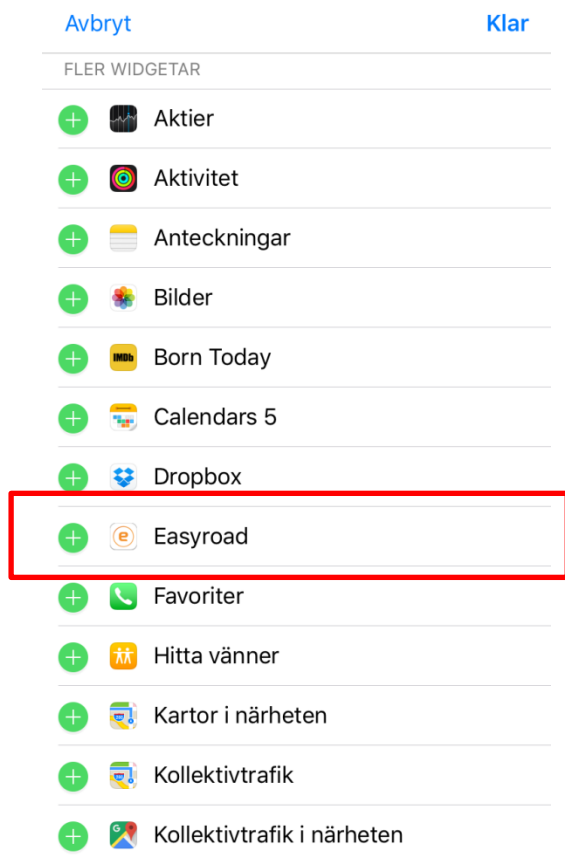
Avbryt

Klar

FLER WIDGETAR

Aktier

Aktivitet

Anteckningar

Bilder

IMDb

Born Today

Calendars 5

Dropbox

Easyroad

Favoriter

Hitta vänner

Kartor i närheten

Kollektivtrafik

Kollektivtrafik i närheten